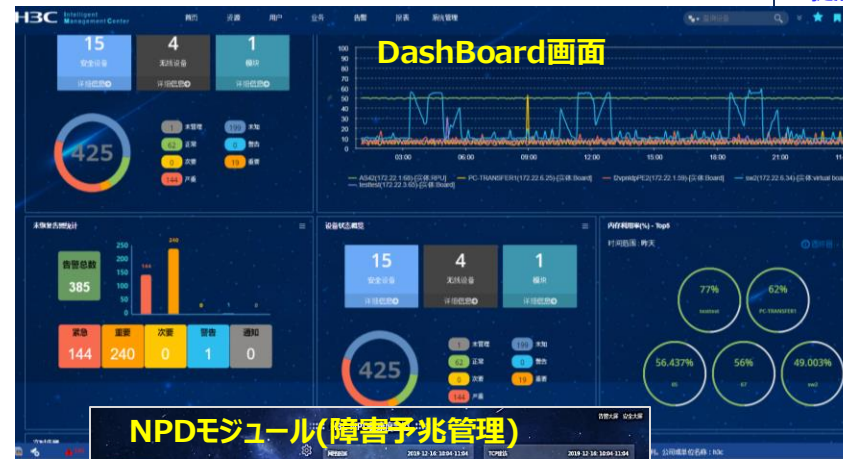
H3C Intelligent Management Center

首页 资源 用户 业务 告警 报表 系统管理

DashBoard画面

15 安全设备
4 无线设备
1 模块
详细信息

425

1 未管理
190 未知
62 正常
0 警告
0 次要
19 重要
144 严重

100 90 80 70 60 50 40 30 20 10 0

03:00 06:00 09:00 12:00 15:00 18:00 21:00

AS42(172.22.1.68)-[区域:RPU] PC-TRANSFER1(172.22.6.25)-[区域:Board] Dvpnldp PE2(172.22.1.59)-[区域:Board] sw2(172.22.6.34)-[区域:virtual board] testtest(172.22.3.65)-[区域:Board]

未恢复告警统计

告警总数
385

250 200 150 100 50 0

144 240 0 1 0

紧急 144
重要 240
次要 0
警告 1
通知 0

设备状态概览

15 安全设备
4 无线设备
1 模块
详细信息

425

1 未管理
190 未知
62 正常
0 警告
0 次要
19 重要
144 严重

内存利用率(%) - Top5
时间范围: 昨天

77% testtest
62% PC-TRANSFER1
56.437% 85
56% 67
49.003% sw2

NPDモジュール(障害予兆管理)

2019-12-16 10:04 11:04
2019-12-16 10:04 11:04